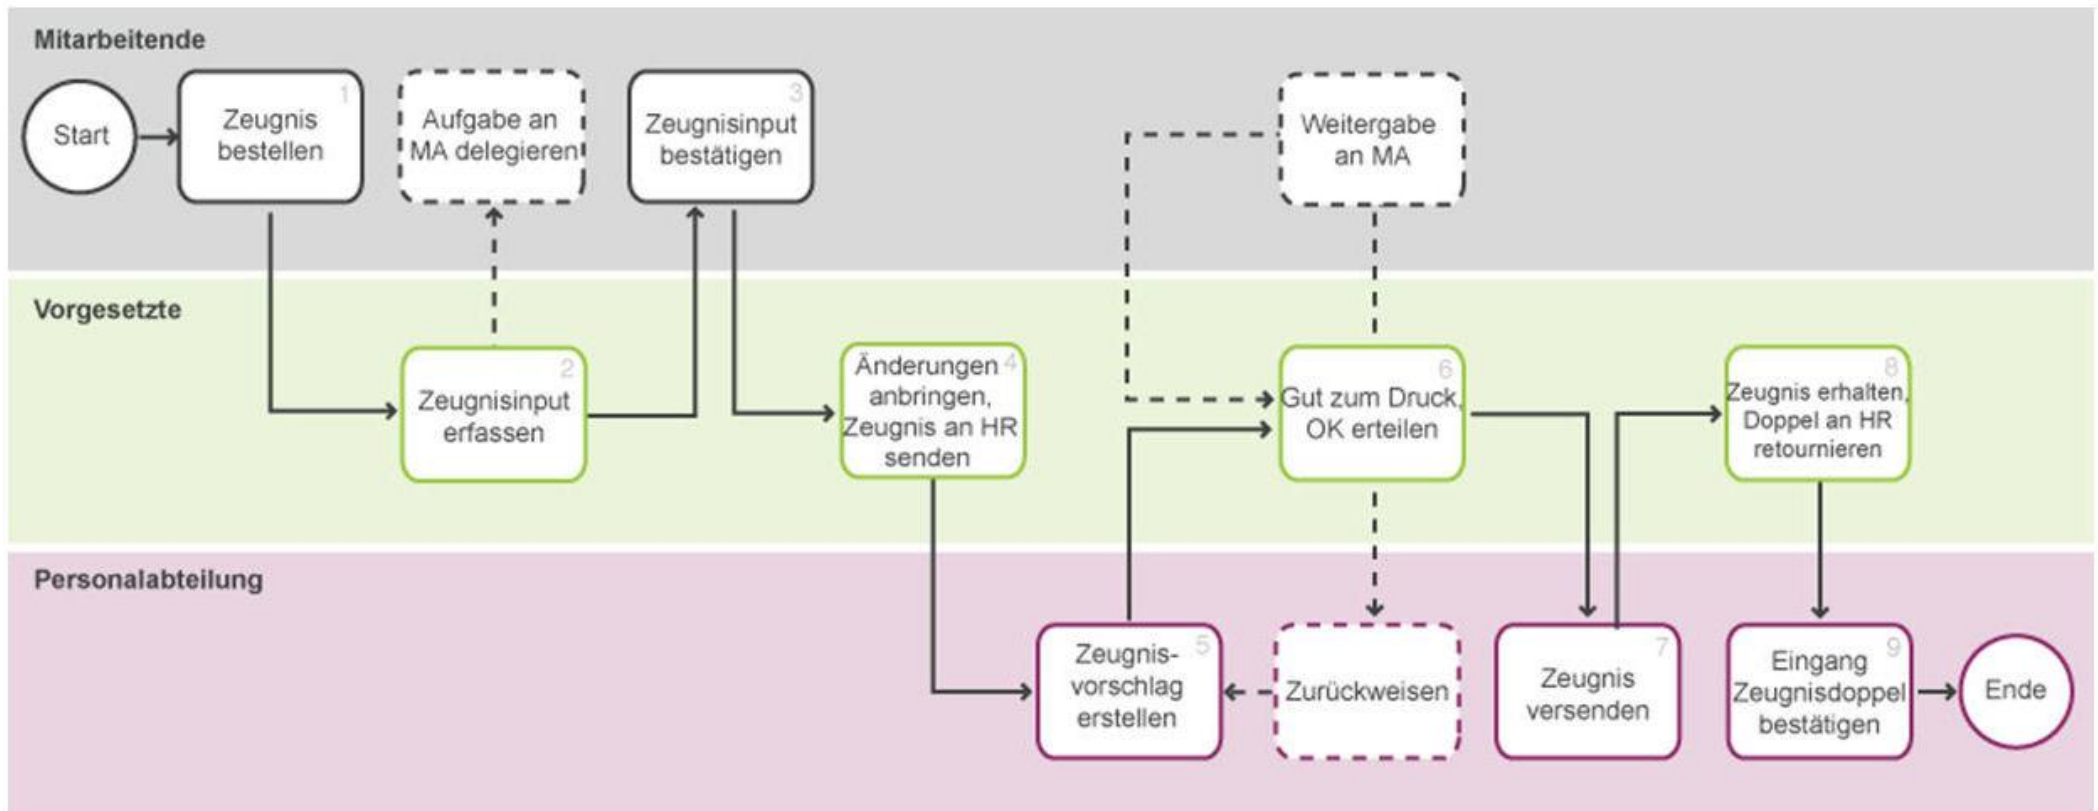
Mitarbeitende

Start

1
Zeugnis bestellen

Aufgabe an MA delegieren

3
Zeugnisinput bestätigen

Weitergabe an MA

Vorgesetzte

2
Zeugnisinput erfassen

4
Änderungen anbringen, Zeugnis an HR senden

6
Gut zum Druck, OK erteilen

8
Zeugnis erhalten, Doppel an HR retournieren

Personalabteilung

5
Zeugnis-vorschlag erstellen

Zurückweisen

7
Zeugnis versenden

9
Eingang Zeugnisdoppel bestätigen

Ende